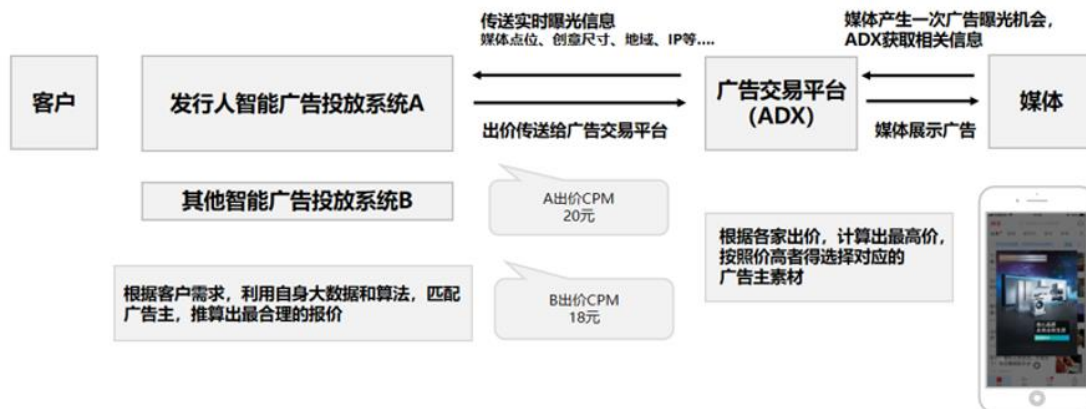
客户

发行人智能广告投放系统A

传送实时曝光信息
媒体点位、创意尺寸、地域、IP等....

出价传送给广告交易平台

广告交易平台
(ADX)

媒体产生一次广告曝光机会，
ADX获取相关信息

媒体展示广告

媒体

其他智能广告投放系统B

A出价CPM
20元

B出价CPM
18元

根据客户需求，利用自身大数据和算法，匹配广告主，推算出最合理的报价

根据各家出价，计算出最高价，按照价高者得选择对应的广告主素材